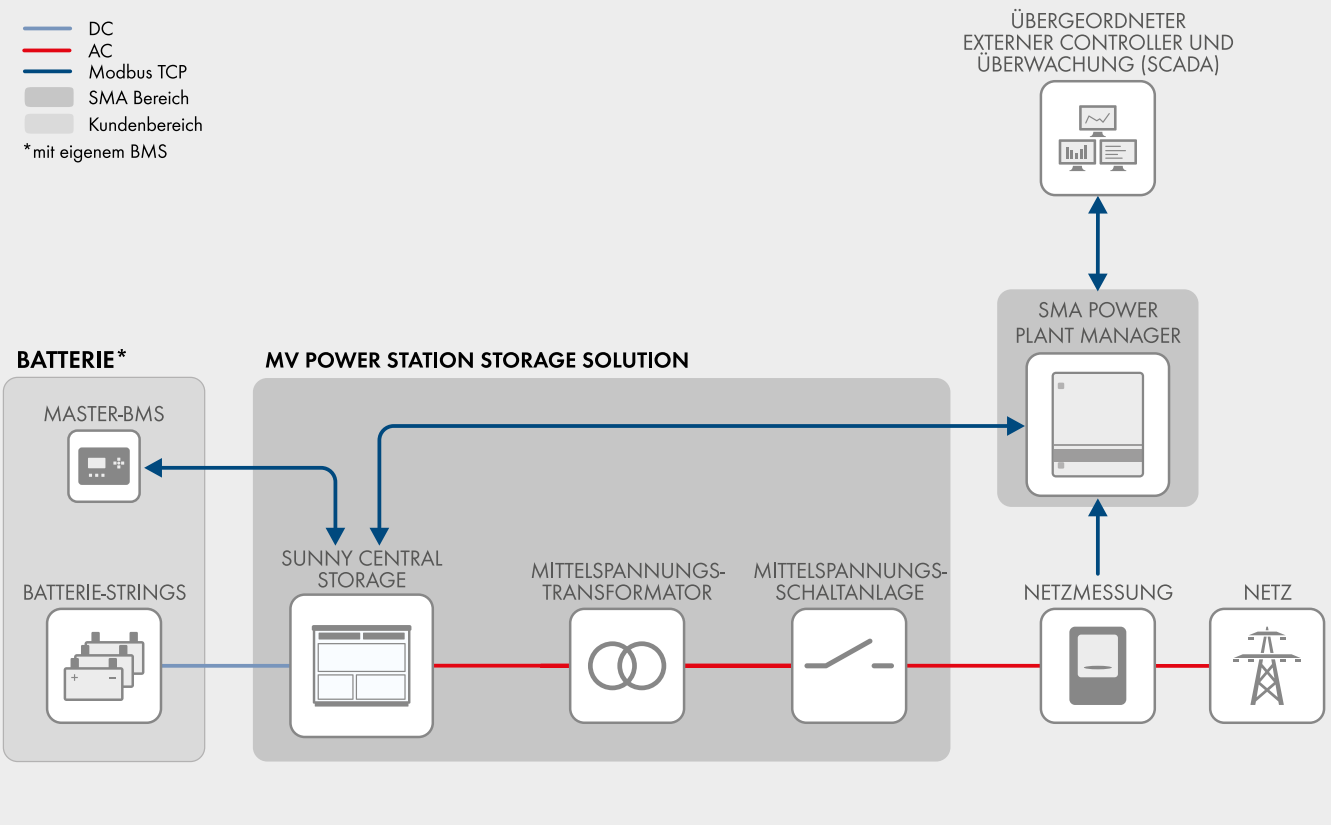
DC
AC
Modbus TCP
SMA Bereich
Kundenbereich
*mit eigenem BMS

ÜBERGEORDNETER EXTERNER CONTROLLER UND ÜBERWACHUNG (SCADA)

SMA POWER PLANT MANAGER

BATTERIE*

MV POWER STATION STORAGE SOLUTION

MASTER-BMS

SUNNY CENTRAL STORAGE

BATTERIE-STRINGS

MITTELSPANNUNGS-TRANSFORMATOR

MITTELSPANNUNGS-SCHALTANLAGE

NETZMESSUNG

NETZ